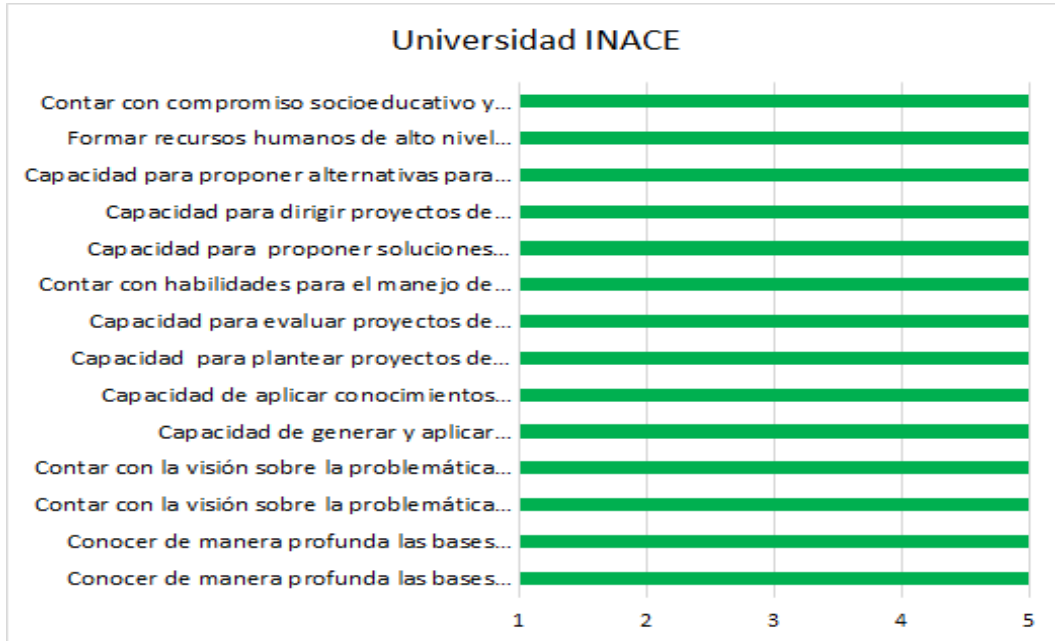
Universidad INACE

Contar con compromiso socioeducativo y...
Formar recursos humanos de alto nivel...
Capacidad para proponer alternativas para...
Capacidad para dirigir proyectos de...
Capacidad para proponer soluciones...
Contar con habilidades para el manejo de...
Capacidad para evaluar proyectos de...
Capacidad para plantear proyectos de...
Capacidad de aplicar conocimientos...
Capacidad de generar y aplicar...
Contar con la visión sobre la problemática...
Contar con la visión sobre la problemática...
Conocer de manera profunda las bases...
Conocer de manera profunda las bases...

1 2 3 4 5